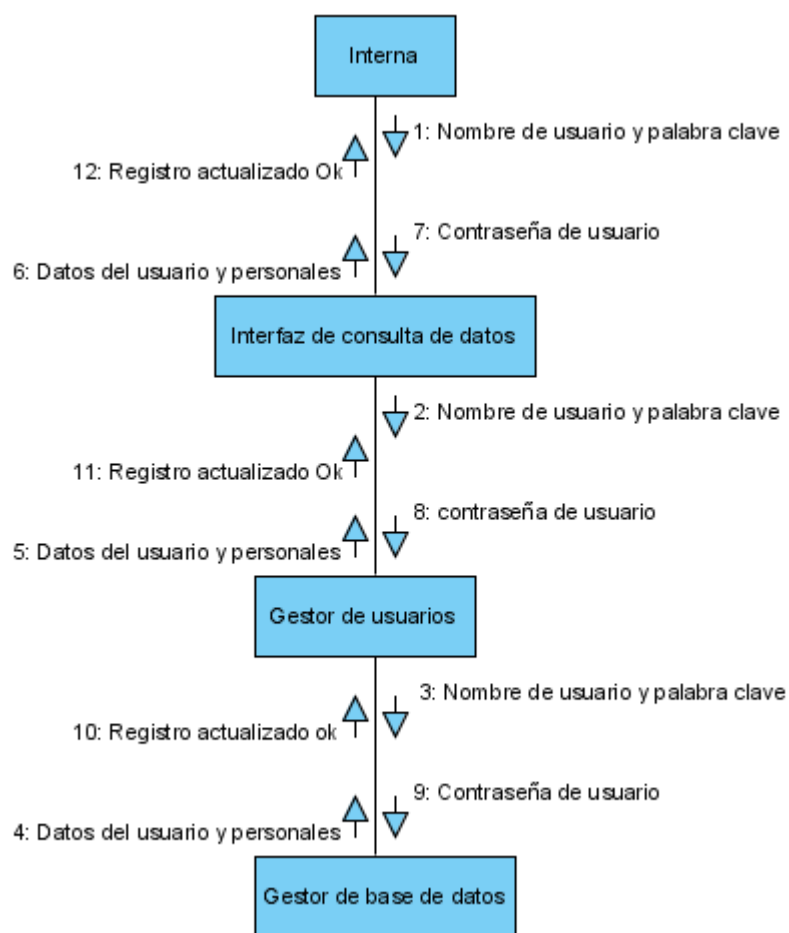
Interna

1: Nombre de usuario y palabra clave

12: Registro actualizado Ok

7: Contraseña de usuario

6: Datos del usuario y personales

Interfaz de consulta de datos

2: Nombre de usuario y palabra clave

11: Registro actualizado Ok

8: contraseña de usuario

5: Datos del usuario y personales

Gestor de usuarios

3: Nombre de usuario y palabra clave

10: Registro actualizado ok

9: Contraseña de usuario

4: Datos del usuario y personales

Gestor de base de datos